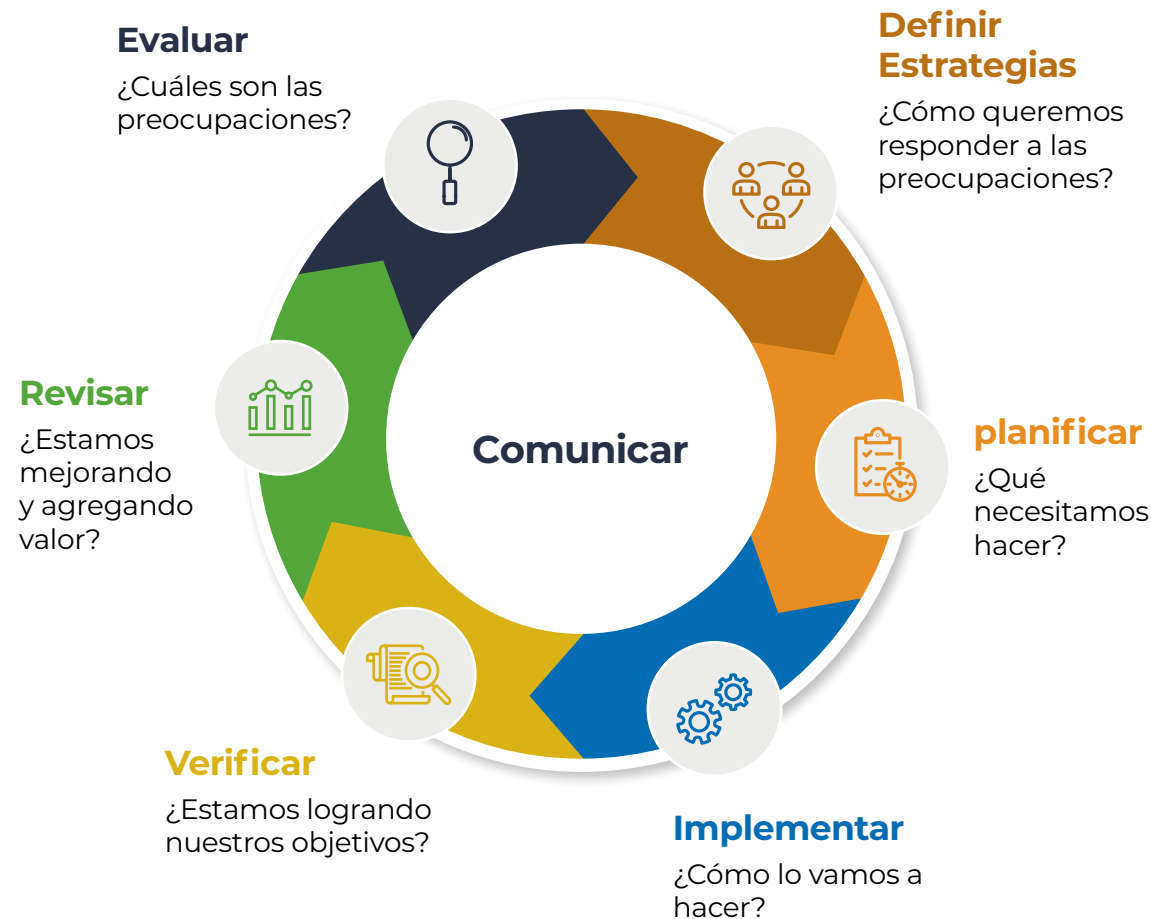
Evaluar
¿Cuáles son las preocupaciones?

Definir Estrategias
¿Cómo queremos responder a las preocupaciones?

Comunicar

planificar
¿Qué necesitamos hacer?

Implementar
¿Cómo lo vamos a hacer?

Verificar
¿Estamos logrando nuestros objetivos?

Revisar
¿Estamos mejorando y agregando valor?